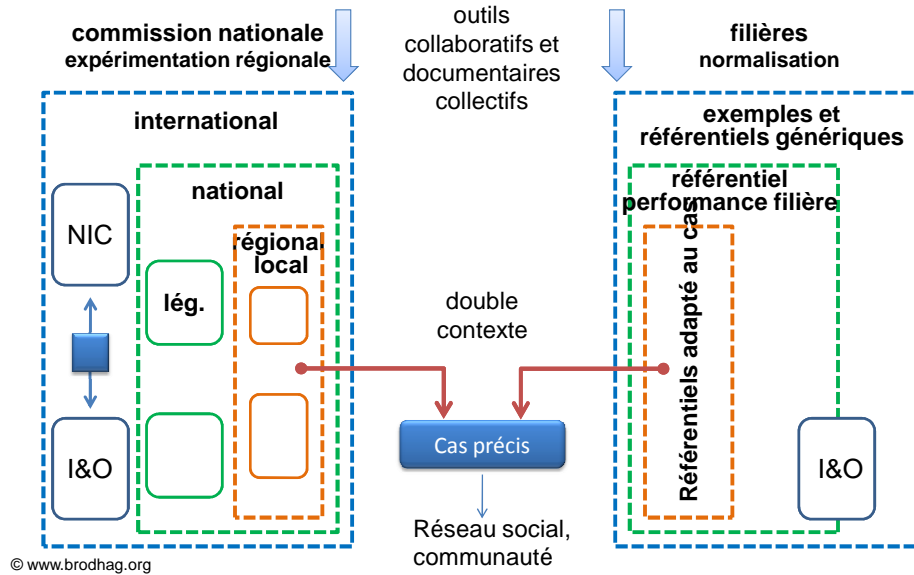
commission nationale
expérimentation régionale

outils collaboratifs et documentaires collectifs

filières
normalisation

international

national

NIC

régional
local

lég.

I&O

exemples et référentiels génériques

référentiel performance filière

Référentiels adapté au cas

I&O

double contexte

Cas précis

Réseau social, communauté

© www.brodhag.org